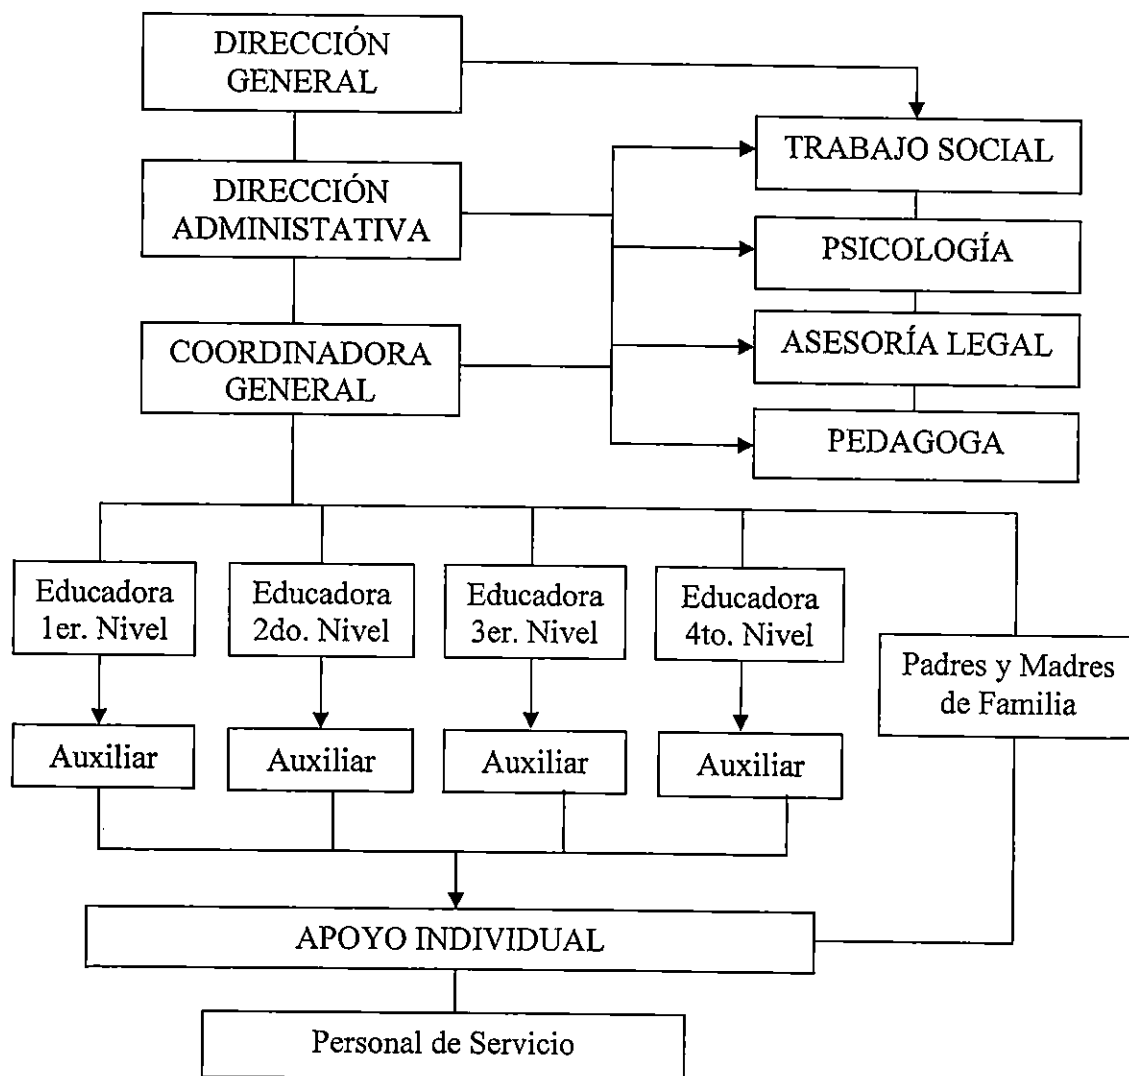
DIRECCIÓN GENERAL

DIRECCIÓN ADMINISTATIVA

COORDINADORA GENERAL

TRABAJO SOCIAL

PSICOLOGÍA

ASESORÍA LEGAL

PEDAGOGA

Educadora 1er. Nivel

Educadora 2do. Nivel

Educadora 3er. Nivel

Educadora 4to. Nivel

Padres y Madres de Familia

Auxiliar

Auxiliar

Auxiliar

Auxiliar

APOYO INDIVIDUAL

Personal de Servicio